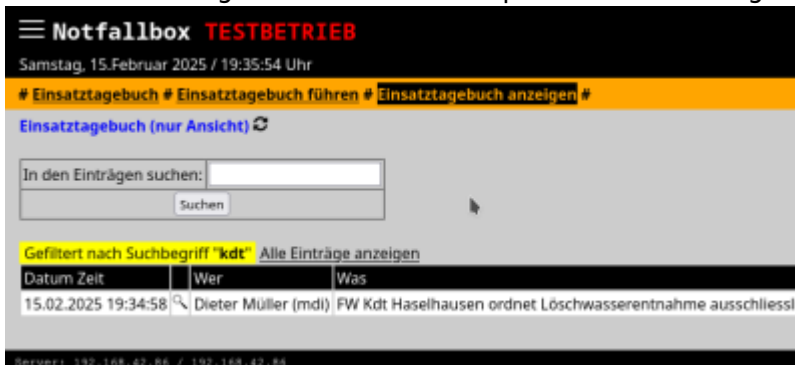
Notfallbox TESTBETRIEB

Samstag, 15.Februar 2025 / 19:35:54 Uhr

# Einsatztagebuch # Einsatztagebuch führen # Einsatztagebuch anzeigen #

Einsatztagebuch (nur Ansicht)

In den Einträgen suchen:

Suchen

Gefiltert nach Suchbegriff "kdt" Alle Einträge anzeigen

| Datum Zeit | | Wer | Was |
|---|---|---|---|
| 15.02.2025 19:34:58 | | Dieter Müller (mdi) | FW Kdt Haselhausen ordnet Löschwasserentnahme ausschliessl |

Server: 192.168.42.86 / 192.168.42.86